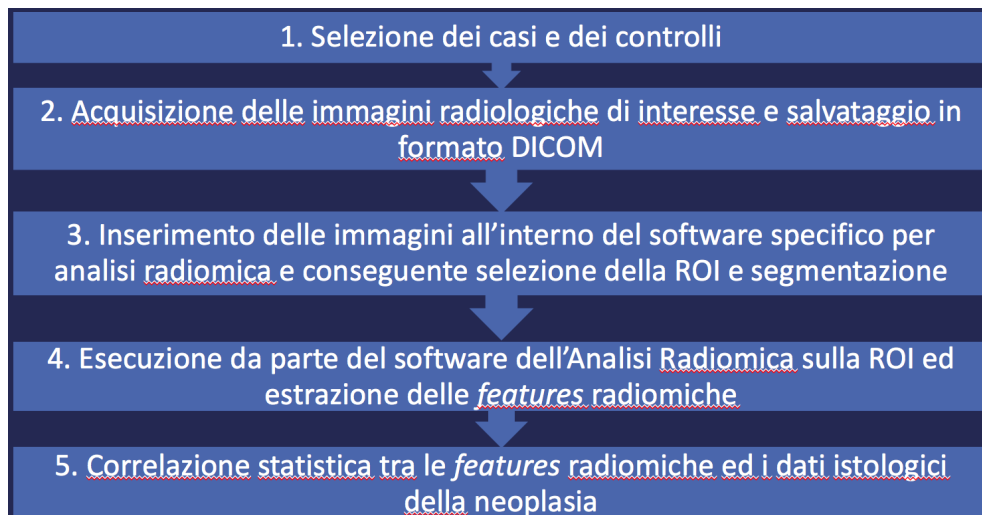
1. Selezione dei casi e dei controlli

2. Acquisizione delle immagini radiologiche di interesse e salvataggio in formato DICOM

3. Inserimento delle immagini all'interno del software specifico per analisi radiomica e conseguente selezione della ROI e segmentazione

4. Esecuzione da parte del software dell'Analisi Radiomica sulla ROI ed estrazione delle *features* radiomiche

5. Correlazione statistica tra le *features* radiomiche ed i dati istologici della neoplasia